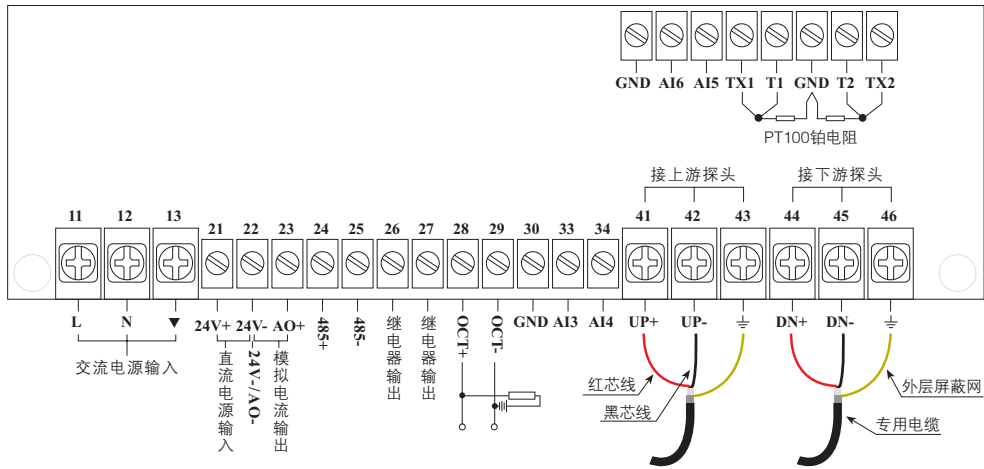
GND AI6 AI5 TX1 T1 GND T2 TX2

PT100铂电阻

接上游探头

接下游探头

11 12 13 21 22 23 24 25 26 27 28 29 30 33 34 41 42 43 44 45 46

L N ▼ 24V+ 24V- AO+ 485+ 485- 继电器输出 继电器输出 OCT+ OCT- GND AI3 AI4 UP+ UP- ⏚ DN+ DN- ⏚

交流电源输入

直流电源输入

24V-/AO-

模拟电流输出

红芯线

黑芯线

外层屏蔽网

专用电缆